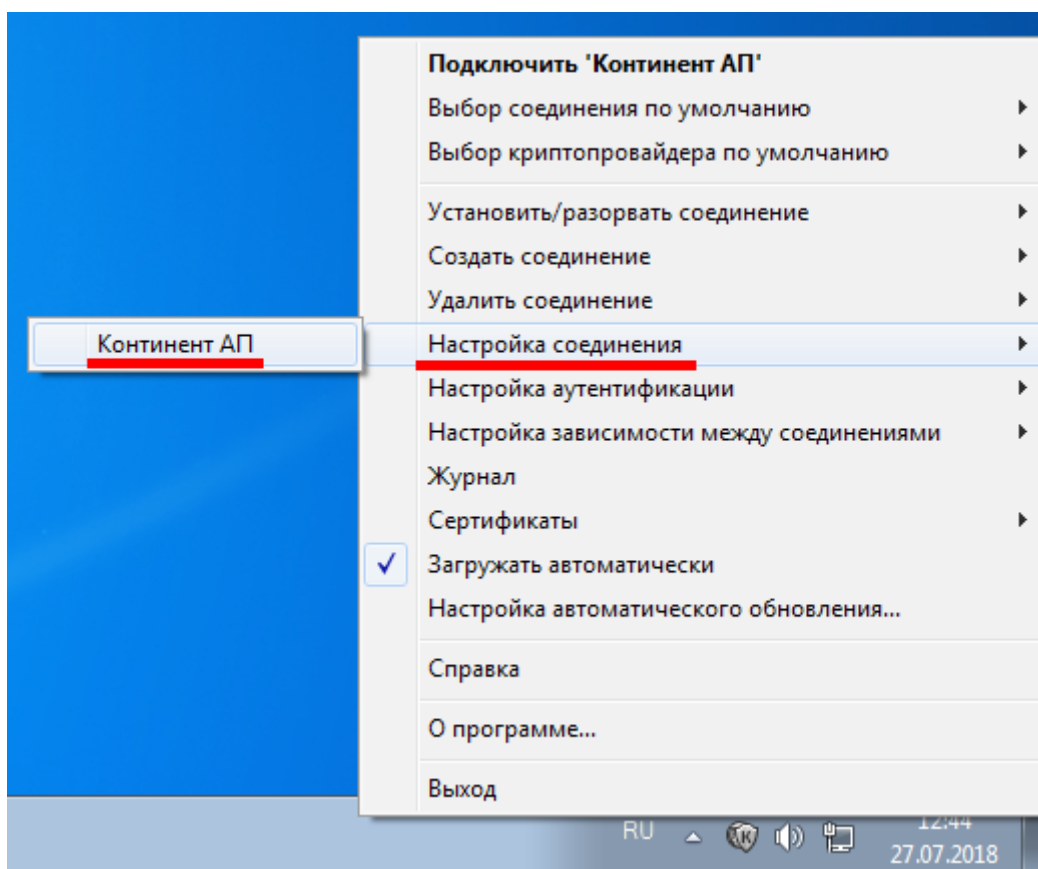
Подключить 'Континент АП'
Выбор соединения по умолчанию
Выбор криптопровайдера по умолчанию

Установить/разорвать соединение
Создать соединение
Удалить соединение
Континент АП
Настройка соединения
Настройка аутентификации
Настройка зависимости между соединениями
Журнал
Сертификаты
✓ Загружать автоматически
Настройка автоматического обновления...

Справка

О программе...

Выход

RU
12:44
27.07.2018